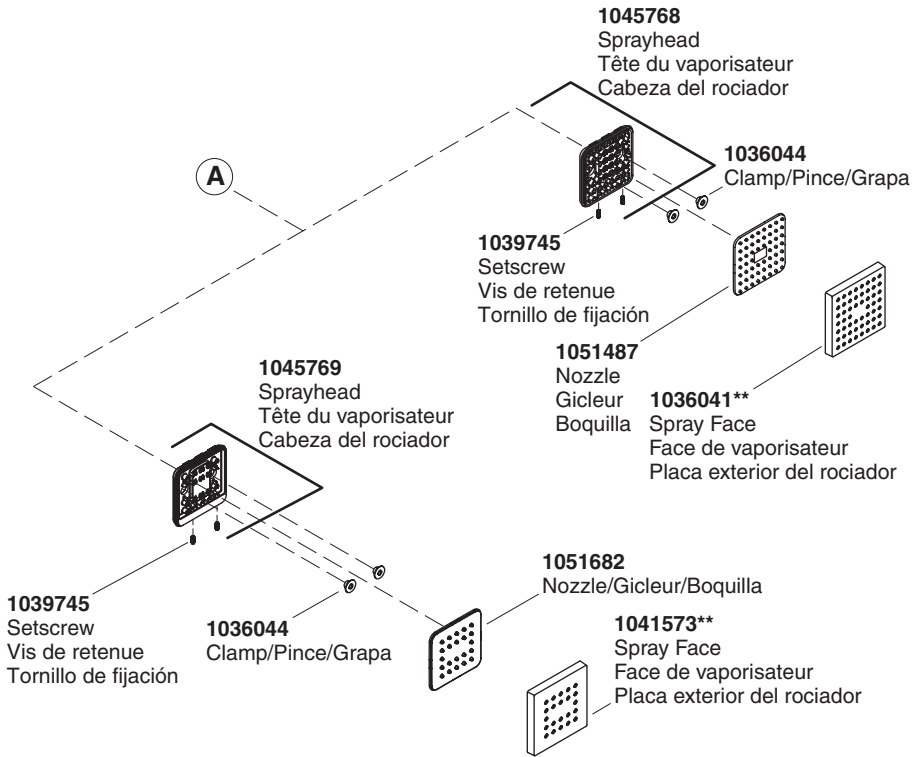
1045768
Sprayhead
Tête du vaporisateur
Cabeza del rociador

A

1036044
Clamp/Pince/Grapa

1039745
Setscrew
Vis de retenue
Tornillo de fijación

1051487
Nozzle
Gicleur
Boquilla

1036041**
Spray Face
Face de vaporisateur
Placa exterior del rociador

1045769
Sprayhead
Tête du vaporisateur
Cabeza del rociador

1039745
Setscrew
Vis de retenue
Tornillo de fijación

1036044
Clamp/Pince/Grapa

1051682
Nozzle/Gicleur/Boquilla

1041573**
Spray Face
Face de vaporisateur
Placa exterior del rociador